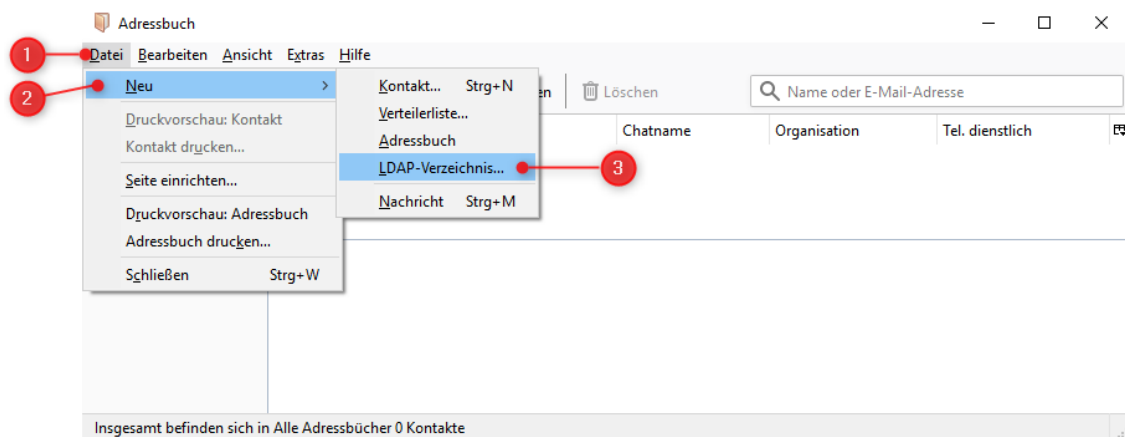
Adressbuch

1 Datei Bearbeiten Ansicht Extras Hilfe

2 Neu >

Druckvorschau: Kontakt
Kontakt drucken...

Seite einrichten...

Druckvorschau: Adressbuch
Adressbuch drucken...

Schließen Strg+W

Kontakt... Strg+N
Verteilerliste...
Adressbuch
LDAP-Verzeichnis... 3

Nachricht Strg+M

en Löschen

Name oder E-Mail-Adresse

Chatname | Organisation | Tel. dienstlich

Insgesamt befinden sich in Alle Adressbücher 0 Kontakte